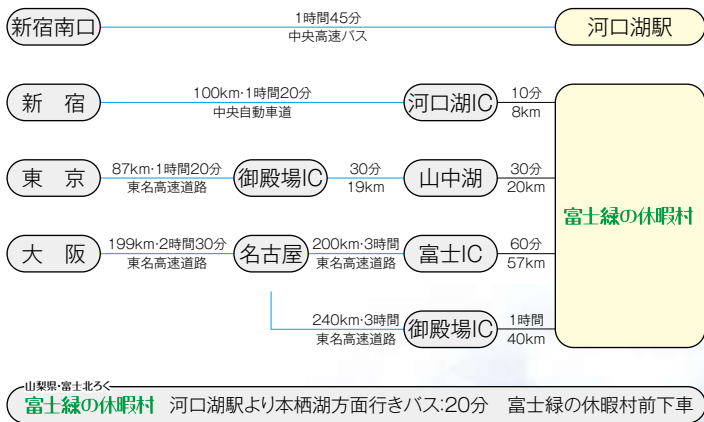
新宿南口

1時間45分
中央高速バス

河口湖駅

新　宿

100km·1時間20分
中央自動車道

河口湖IC

10分
8km

東　京

87km·1時間20分
東名高速道路

御殿場IC

30分
19km

山中湖

30分
20km

富士緑の休暇村

大　阪

199km·2時間30分
東名高速道路

名古屋

200km·3時間
東名高速道路

富士IC

60分
57km

240km·3時間
東名高速道路

御殿場IC

1時間
40km

山梨県·富士北ろく

富士緑の休暇村　河口湖駅より本栖湖方面行きバス:20分　富士緑の休暇村前下車